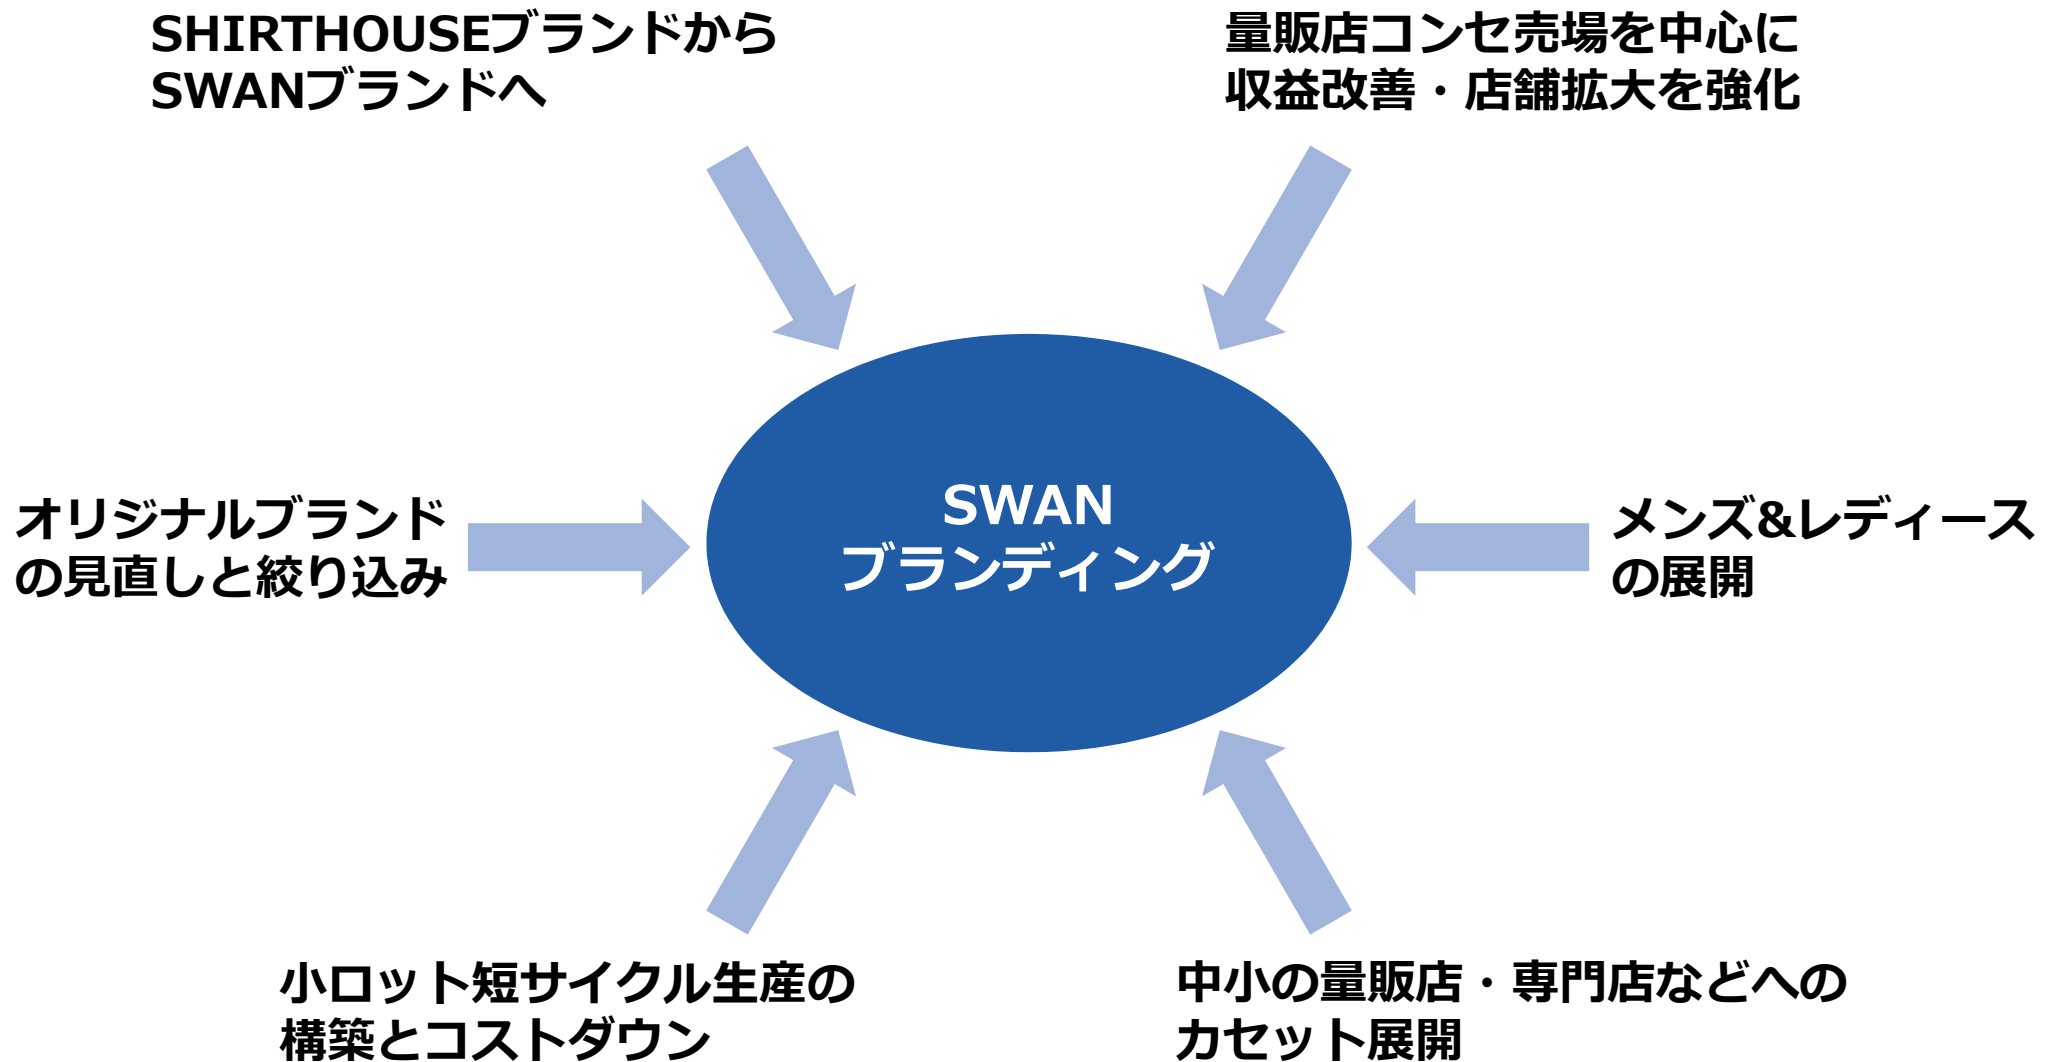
SHIRTHOUSEブランドから
SWANブランドへ

量販店コンセ売場を中心に
収益改善・店舗拡大を強化

オリジナルブランド
の見直しと絞り込み

SWAN
ブランディング

メンズ&レディース
の展開

小ロット短サイクル生産の
構築とコストダウン

中小の量販店・専門店などへの
カセット展開